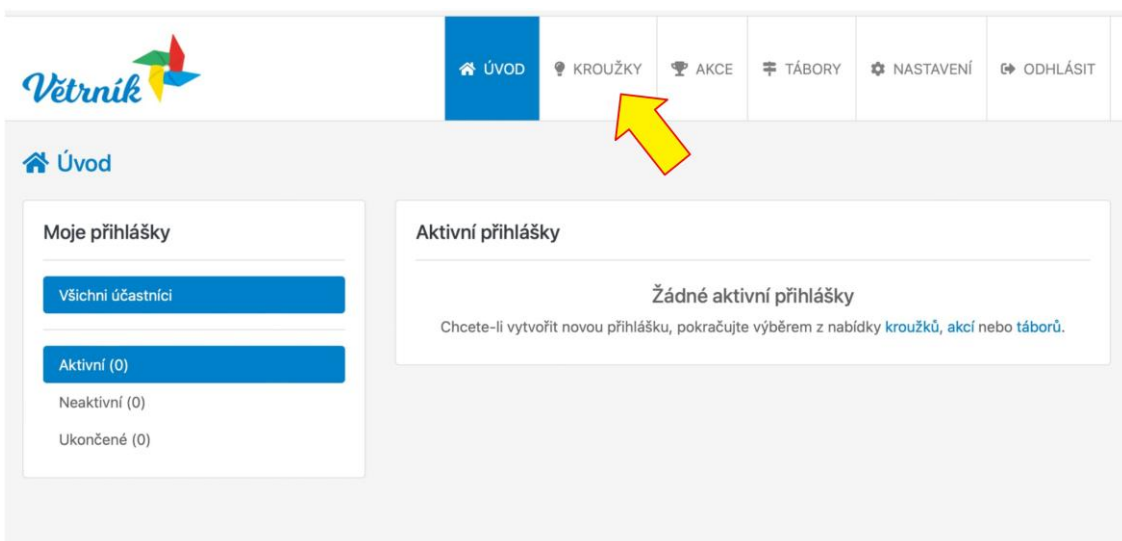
Větrník

ÚVOD KROUŽKY AKCE TÁBORY NASTAVENÍ ODHLÁSIT

Úvod

Moje přihlášky

Všichni účastníci

Aktivní (0)

Neaktivní (0)

Ukončené (0)

Aktivní přihlášky

Žádné aktivní přihlášky

Chcete-li vytvořit novou přihlášku, pokračujte výběrem z nabídky kroužků, akcí nebo táborů.